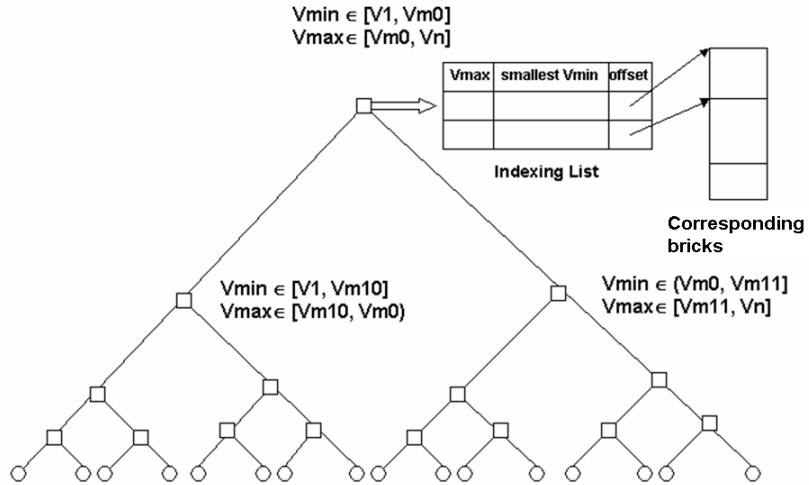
Vmin $\in$ [V1, Vm0]
Vmax$\in$ [Vm0, Vn]

| Vmax | smallest Vmin | offset |
|---|---|---|
| | | |
| | | |

Indexing List

Corresponding bricks

Vmin $\in$ [V1, Vm10]
Vmax$\in$ [Vm10, Vm0)

Vmin $\in$ (Vm0, Vm11]
Vmax$\in$ [Vm11, Vn]